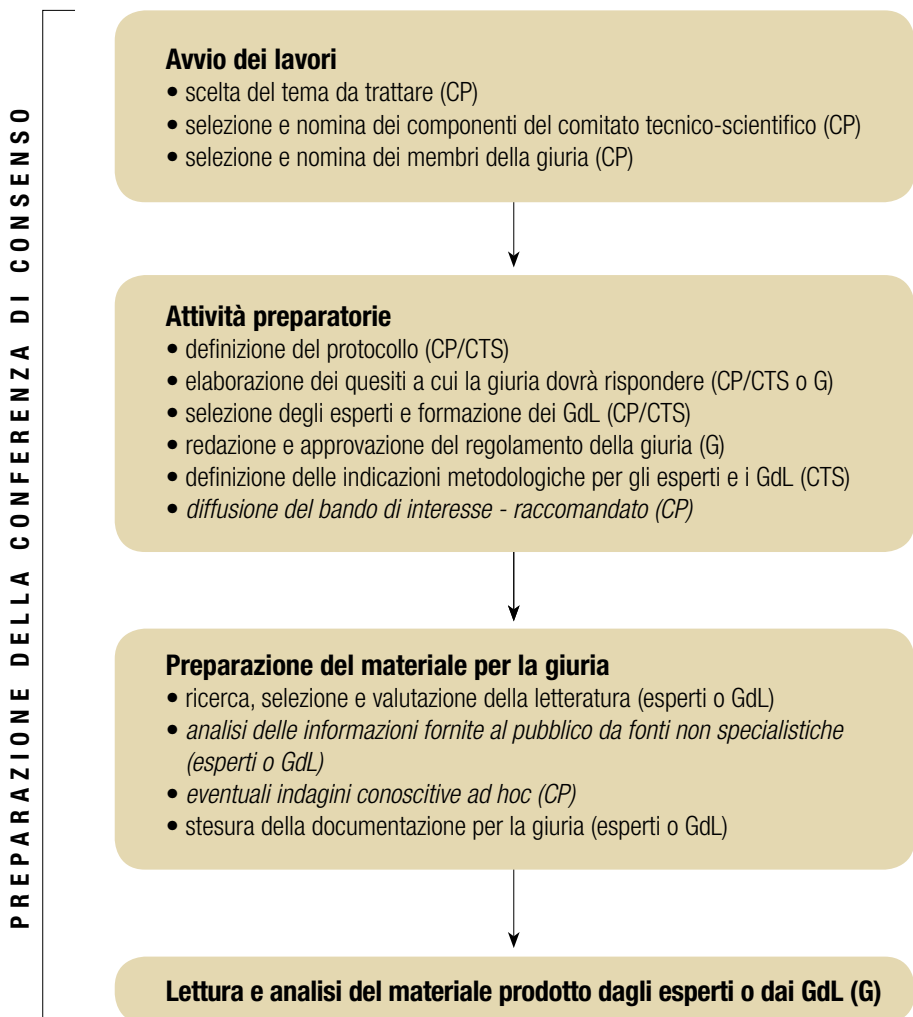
PREPARAZIONE DELLA CONFERENZA DI CONSENSO

Avvio dei lavori
• scelta del tema da trattare (CP)
• selezione e nomina dei componenti del comitato tecnico-scientifico (CP)
• selezione e nomina dei membri della giuria (CP)

Attività preparatorie
• definizione del protocollo (CP/CTS)
• elaborazione dei quesiti a cui la giuria dovrà rispondere (CP/CTS o G)
• selezione degli esperti e formazione dei GdL (CP/CTS)
• redazione e approvazione del regolamento della giuria (G)
• definizione delle indicazioni metodologiche per gli esperti e i GdL (CTS)
• diffusione del bando di interesse - raccomandato (CP)

Preparazione del materiale per la giuria
• ricerca, selezione e valutazione della letteratura (esperti o GdL)
• analisi delle informazioni fornite al pubblico da fonti non specialistiche (esperti o GdL)
• eventuali indagini conoscitive ad hoc (CP)
• stesura della documentazione per la giuria (esperti o GdL)

Lettura e analisi del materiale prodotto dagli esperti o dai GdL (G)